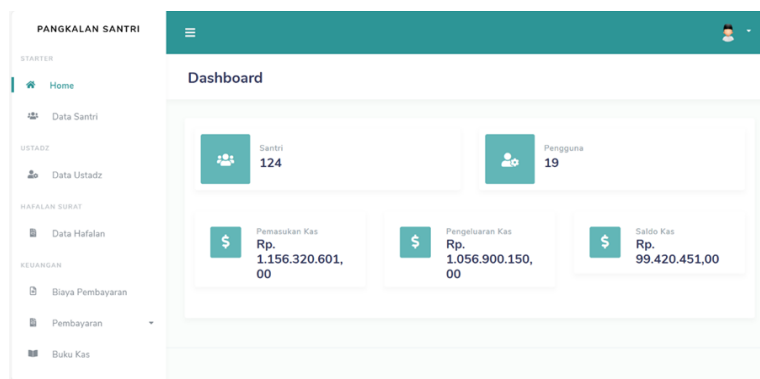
PANGKALAN SANTRI

STARTER

Home

Data Santri

USTADZ

Data Ustadz

HAFALAN SURAT

Data Hafalan

KEUANGAN

Biaya Pembayaran

Pembayaran

Buku Kas

≡

Dashboard

Santri
124

Pengguna
19

$
Pemasukan Kas
Rp. 1.156.320.601,00

$
Pengeluaran Kas
Rp. 1.056.900.150,00

$
Saldo Kas
Rp. 99.420.451,00